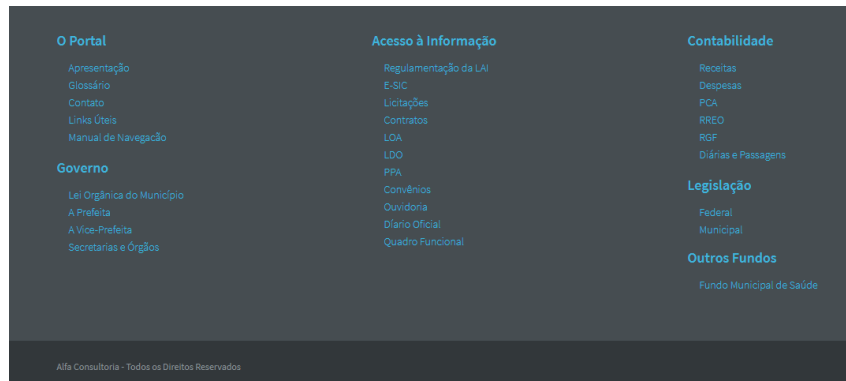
O Portal

Apresentação
Glossário
Contato
Links Úteis
Manual de Navegação

Governo

Lei Orgânica do Município
A Prefeita
A Vice-Prefeita
Secretarias e Órgãos

Acesso à Informação

Regulamentação da LAI
E-SIC
Licitações
Contratos
LOA
LDO
PPA
Convênios
Ouvidoria
Diário Oficial
Quadro Funcional

Contabilidade

Receitas
Despesas
PCA
RREO
RGF
Diárias e Passagens

Legislação

Federal
Municipal

Outros Fundos

Fundo Municipal de Saúde

Alfa Consultoria - Todos os Direitos Reservados